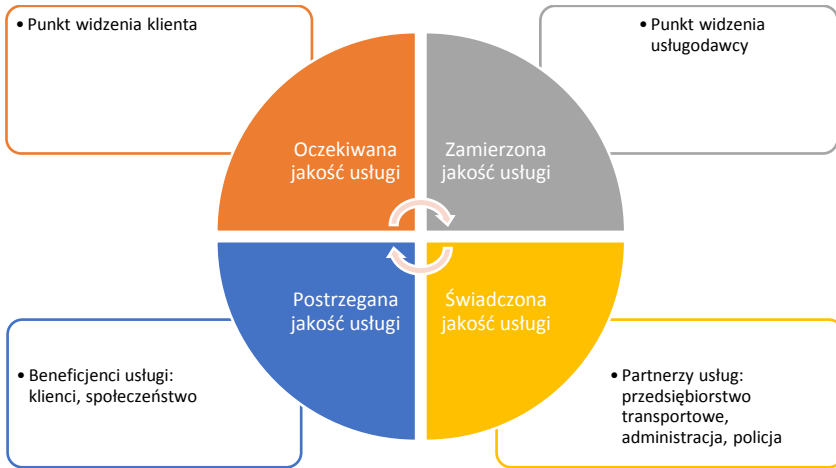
• Punkt widzenia klienta

• Punkt widzenia usługodawcy

Oczekiwana jakość usługi

Zamierzona jakość usługi

Postrzegana jakość usługi

Świadczona jakość usługi

• Beneficjenci usługi: klienci, społeczeństwo

• Partnerzy usług: przedsiębiorstwo transportowe, administracja, policja